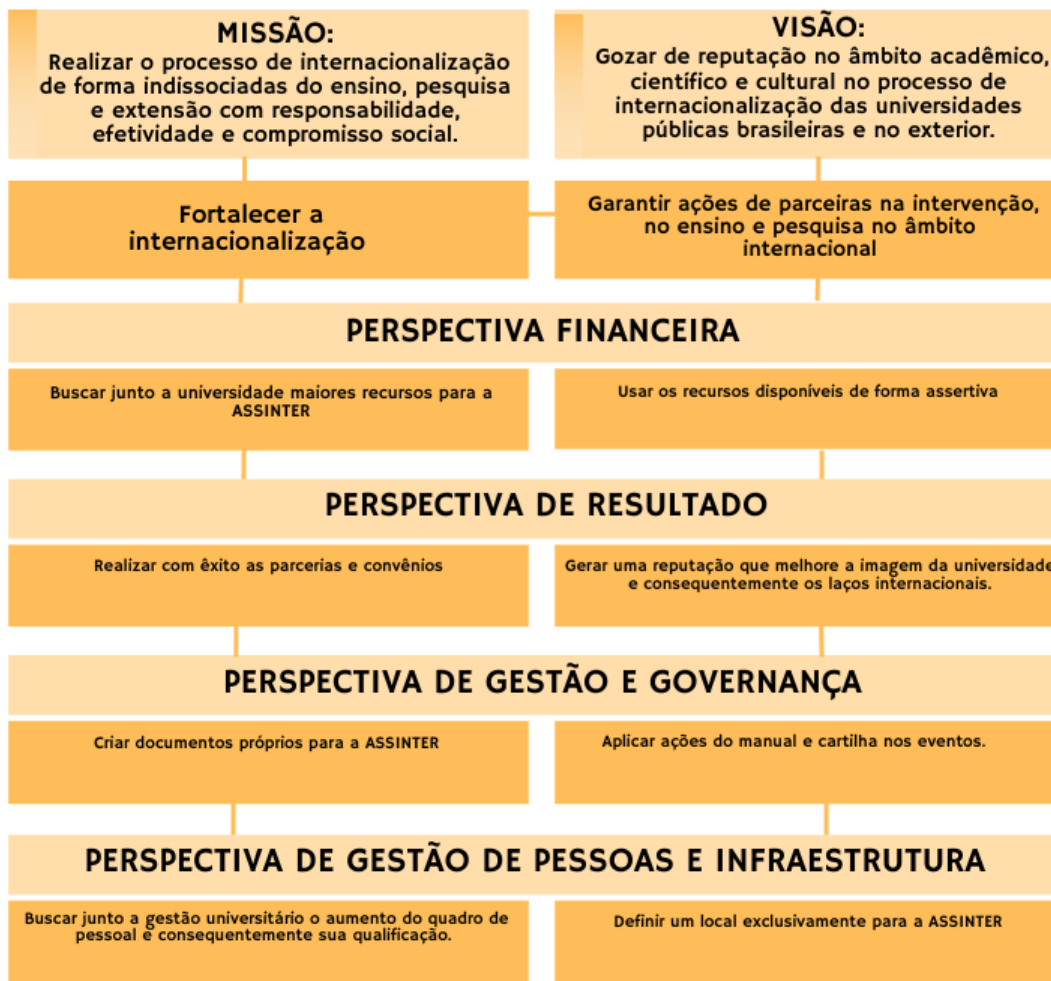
MISSÃO:
Realizar o processo de internacionalização de forma indissociadas do ensino, pesquisa e extensão com responsabilidade, efetividade e compromisso social.

VISÃO:
Gozar de reputação no âmbito acadêmico, científico e cultural no processo de internacionalização das universidades públicas brasileiras e no exterior.

Fortalecer a internacionalização

Garantir ações de parceiras na intervenção, no ensino e pesquisa no âmbito internacional

PERSPECTIVA FINANCEIRA

Buscar junto a universidade maiores recursos para a ASSINTER

Usar os recursos disponíveis de forma assertiva

PERSPECTIVA DE RESULTADO

Realizar com êxito as parcerias e convênios

Gerar uma reputação que melhore a imagem da universidade e consequentemente os laços internacionais.

PERSPECTIVA DE GESTÃO E GOVERNANÇA

Criar documentos próprios para a ASSINTER

Aplicar ações do manual e cartilha nos eventos.

PERSPECTIVA DE GESTÃO DE PESSOAS E INFRAESTRUTURA

Buscar junto a gestão universitário o aumento do quadro de pessoal e consequentemente sua qualificação.

Definir um local exclusivamente para a ASSINTER